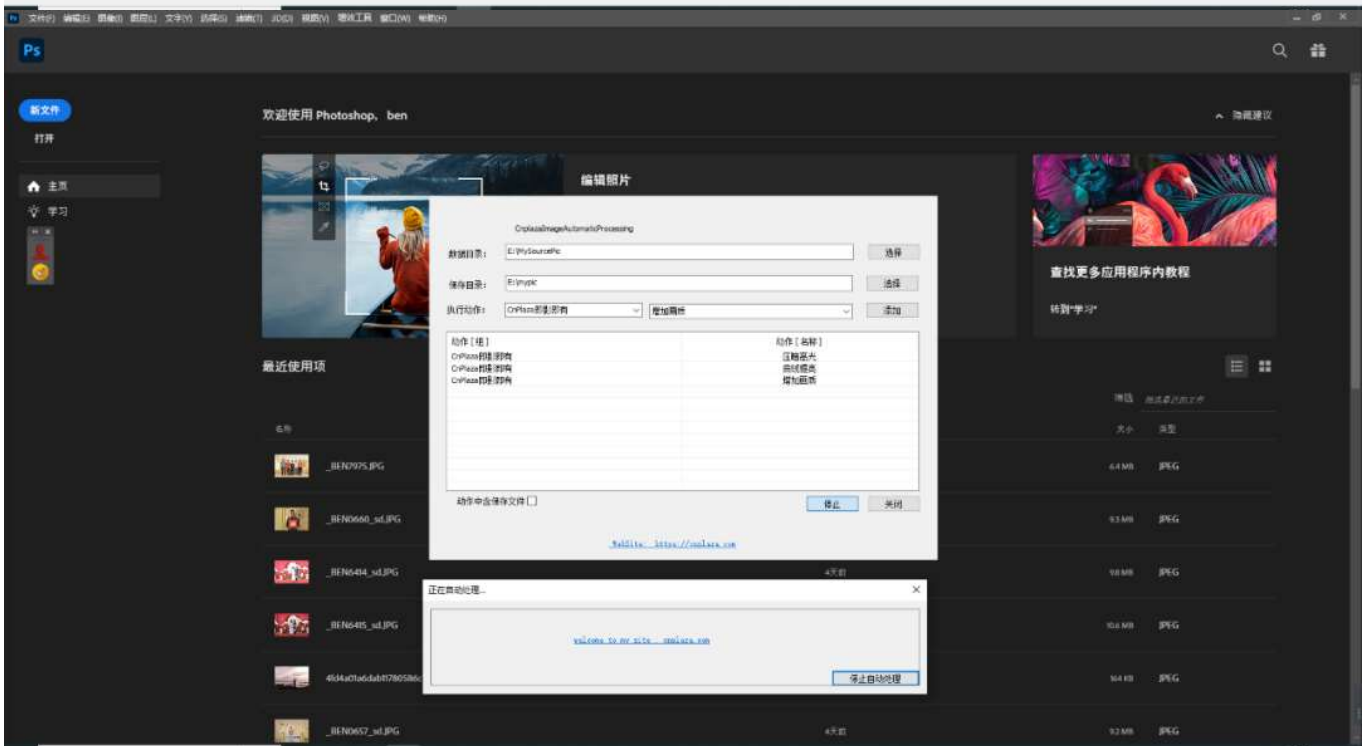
文件(F) 编辑(E) 图像(I) 图层(L) 文字(Y) 选择(S) 滤镜(T) 3D(D) 视图(V) 增效工具 窗口(W) 帮助(H)

Ps

新文件
打开

主页
学习

欢迎使用 Photoshop，ben

隐藏建议

编辑照片

查找更多应用程序内教程

转到"学习"

最近使用项

名称

_BEN7975.JPG
_BEN0660_sd.JPG
_BEN6414_sd.JPG
_BEN6415_sd.JPG
4fd4a01a6dab1780586
_BEN0657_sd.JPG

4天前
4天前

筛选 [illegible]

大小 类型
6.4 MB JPEG
9.3 MB JPEG
9.8 MB JPEG
10.6 MB JPEG
364 KB JPEG
9.2 MB JPEG

CnplazaImageAutomaticProcessing

数据目录： E:\MySourcePic 选择
保存目录： E:\mypic 选择
执行动作： CnPlaza图象图库 增加画质 添加

| 动作 [组] | 动作 [名称] |
|---|---|
| CnPlaza图象图库 | 压制图片 |
| CnPlaza图象图库 | 曲线提亮 |
| CnPlaza图象图库 | 增加画质 |

动作中含保存文件

停止 关闭

WebSite: https://cnplaza.com

正在自动处理...

welcome to my site cnplaza.com

停止自动处理